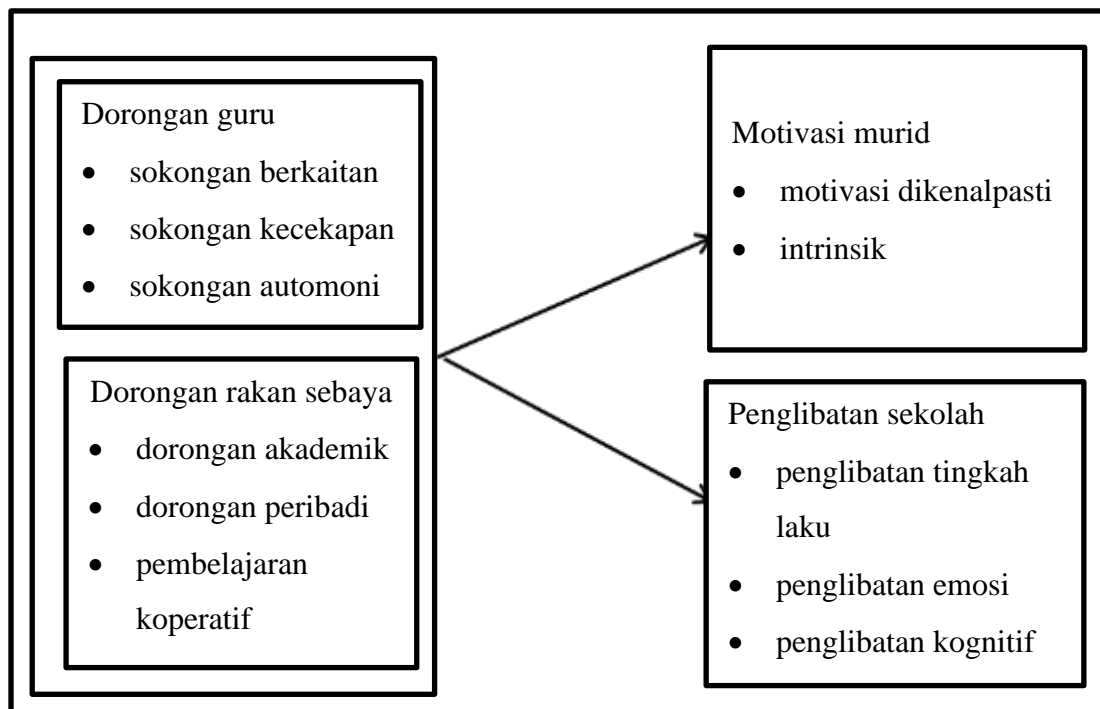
Dorongan guru
- sokongan berkaitan
- sokongan kecekapan
- sokongan automoni

Dorongan rakan sebaya
- dorongan akademik
- dorongan peribadi
- pembelajaran koperatif

Motivasi murid
- motivasi dikenalpasti
- intrinsik

Penglibatan sekolah
- penglibatan tingkah laku
- penglibatan emosi
- penglibatan kognitif